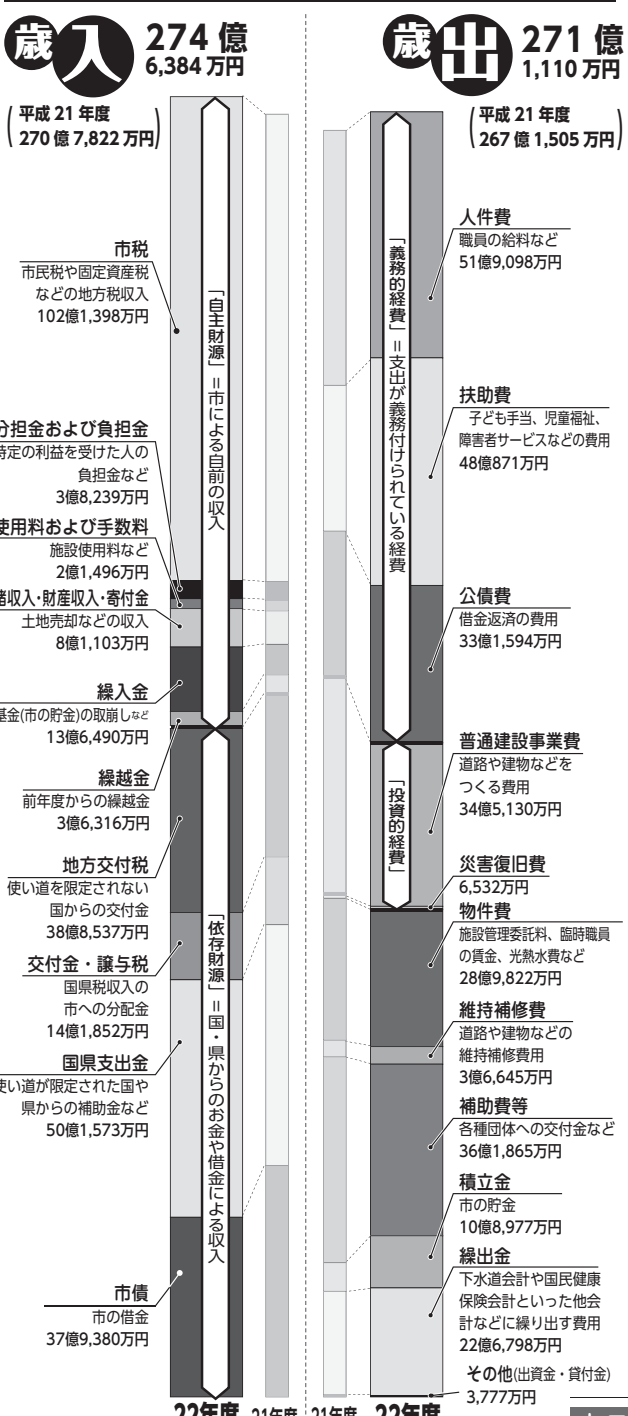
歳入 274億 6,384万円

(平成21年度 270億7,822万円)

市税
市民税や固定資産税などの地方税収入
102億1,398万円

分担金および負担金
特定の利益を受けた人の負担金など
3億8,239万円

使用料および手数料
施設使用料など
2億1,496万円

諸収入・財産収入・寄付金
土地売却などの収入
8億1,103万円

繰入金
基金(市の貯金)の取崩しなど
13億6,490万円

繰越金
前年度からの繰越金
3億6,316万円

地方交付税
使い道を限定されない国からの交付金
38億8,537万円

交付金・譲与税
国県税収入の市への分配金
14億1,852万円

国県支出金
使い道が限定された国や県からの補助金など
50億1,573万円

市債
市の借金
37億9,380万円

「自主財源」=市による自前の収入

「依存財源」=国・県からのお金や借金による収入

22年度 21年度

歳出 271億 1,110万円

(平成21年度 267億1,505万円)

「義務的経費」=支出が義務付けられている経費

「投資的経費」

人件費
職員の給料など
51億9,098万円

扶助費
子ども手当、児童福祉、障害者サービスなどの費用
48億871万円

公債費
借金返済の費用
33億1,594万円

普通建設事業費
道路や建物などをつくる費用
34億5,130万円

災害復旧費
6,532万円

物件費
施設管理委託料、臨時職員の賃金、光熱水費など
28億9,822万円

維持補修費
道路や建物などの維持補修費用
3億6,645万円

補助費等
各種団体への交付金など
36億1,865万円

積立金
市の貯金
10億8,977万円

繰出金
下水道会計や国民健康保険会計といった他会計などに繰り出す費用
22億6,798万円

その他(出資金・貸付金)
3,777万円

21年度 22年度